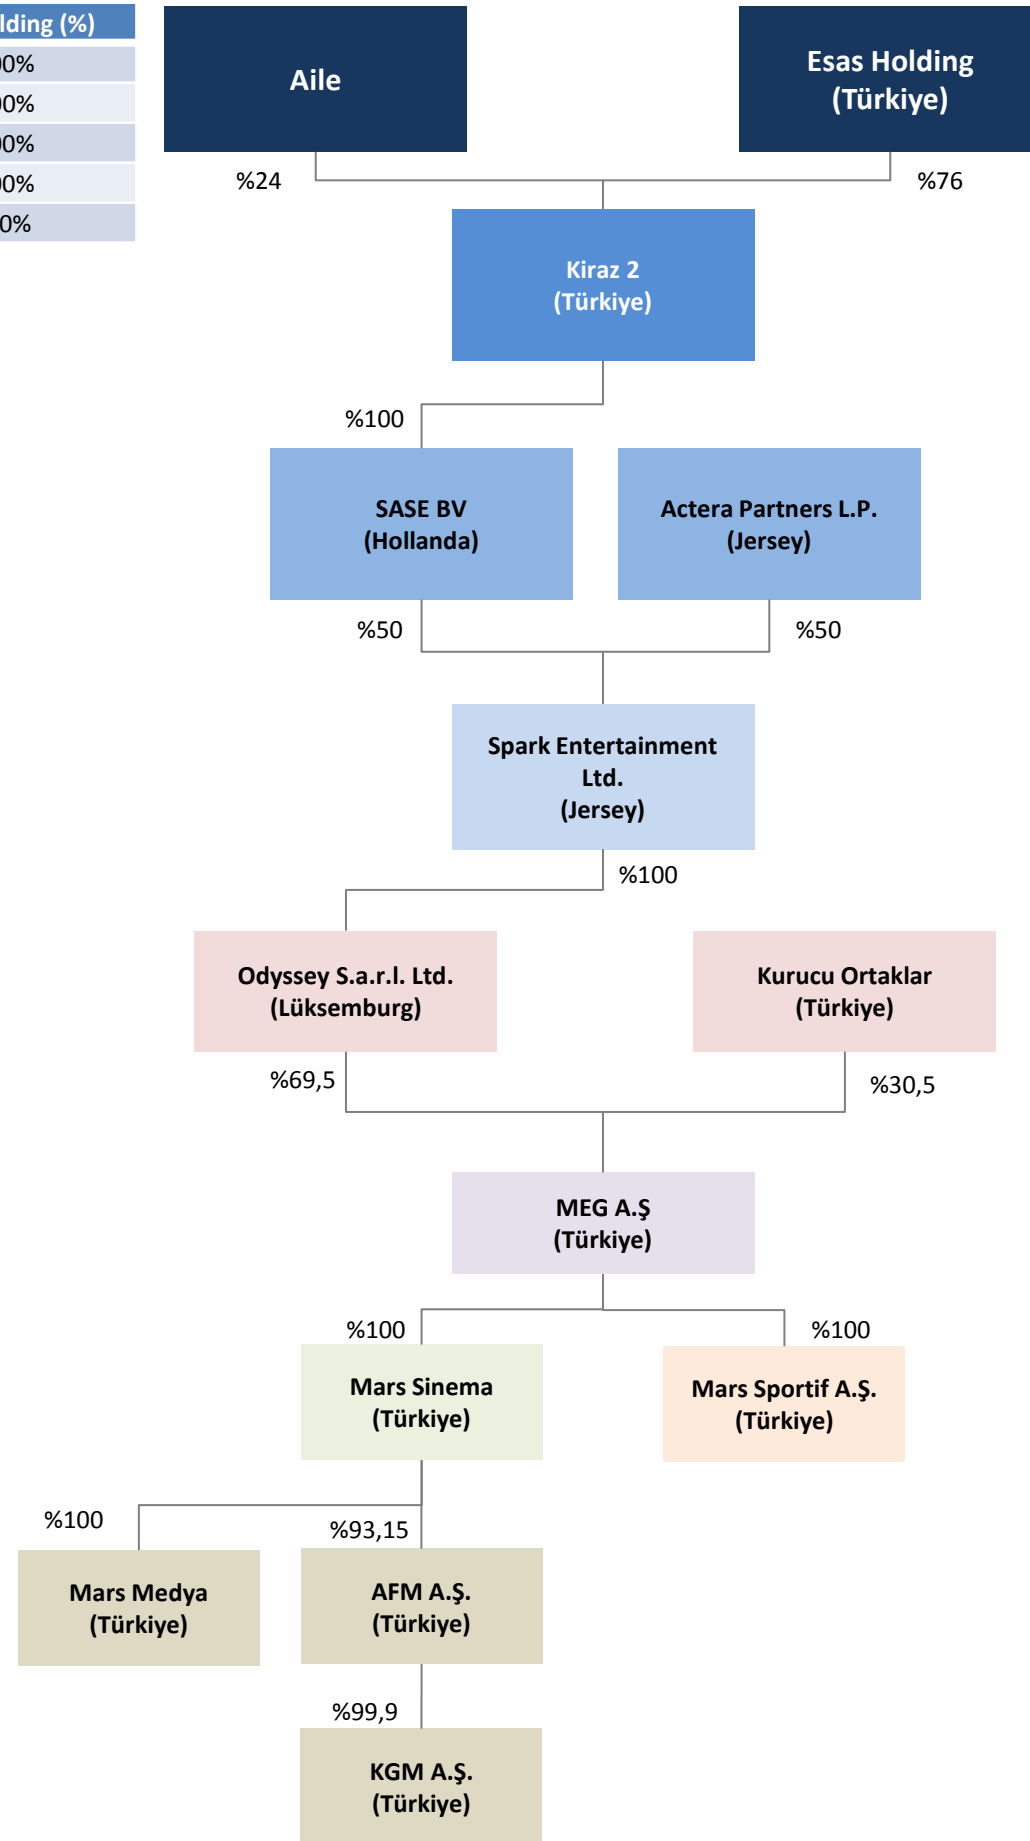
lding (%)
0%
0%
0%
0%
0%

Aile

Esas Holding (Türkiye)

%24

%76

Kiraz 2 (Türkiye)

%100

SASE BV (Hollanda)

Actera Partners L.P. (Jersey)

%50

%50

Spark Entertainment Ltd. (Jersey)

%100

Odyssey S.a.r.l. Ltd. (Lüksemburg)

Kurucu Ortaklar (Türkiye)

%69,5

%30,5

MEG A.Ş (Türkiye)

%100

%100

Mars Sinema (Türkiye)

Mars Sportif A.Ş. (Türkiye)

%100

%93,15

Mars Medya (Türkiye)

AFM A.Ş. (Türkiye)

%99,9

KGM A.Ş. (Türkiye)